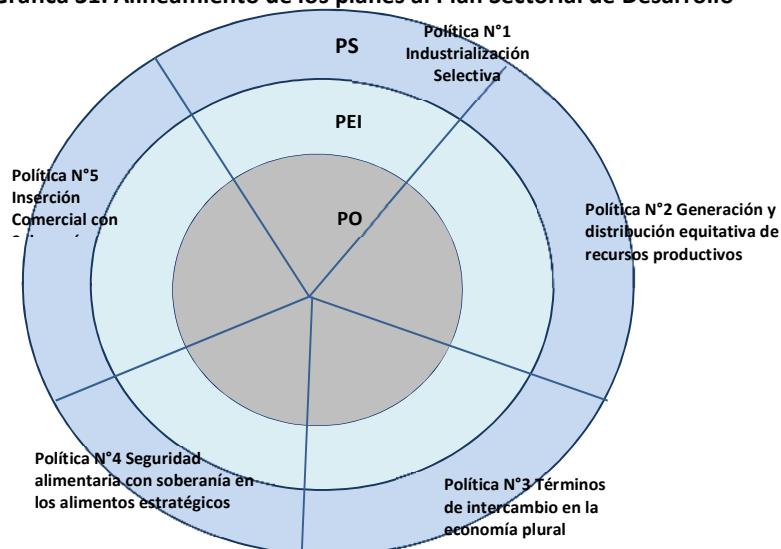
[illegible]áfica 31: Alineamiento de los planes al Plan Sectorial de Desarrollo

PS

PEI

PO

Política N°1 Industrialización Selectiva

Política N°2 Generación y distribución equitativa de recursos productivos

Política N°3 Términos de intercambio en la economía plural

Política N°4 Seguridad alimentaria con soberanía en los alimentos estratégicos

Política N°5 Inserción Comercial con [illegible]